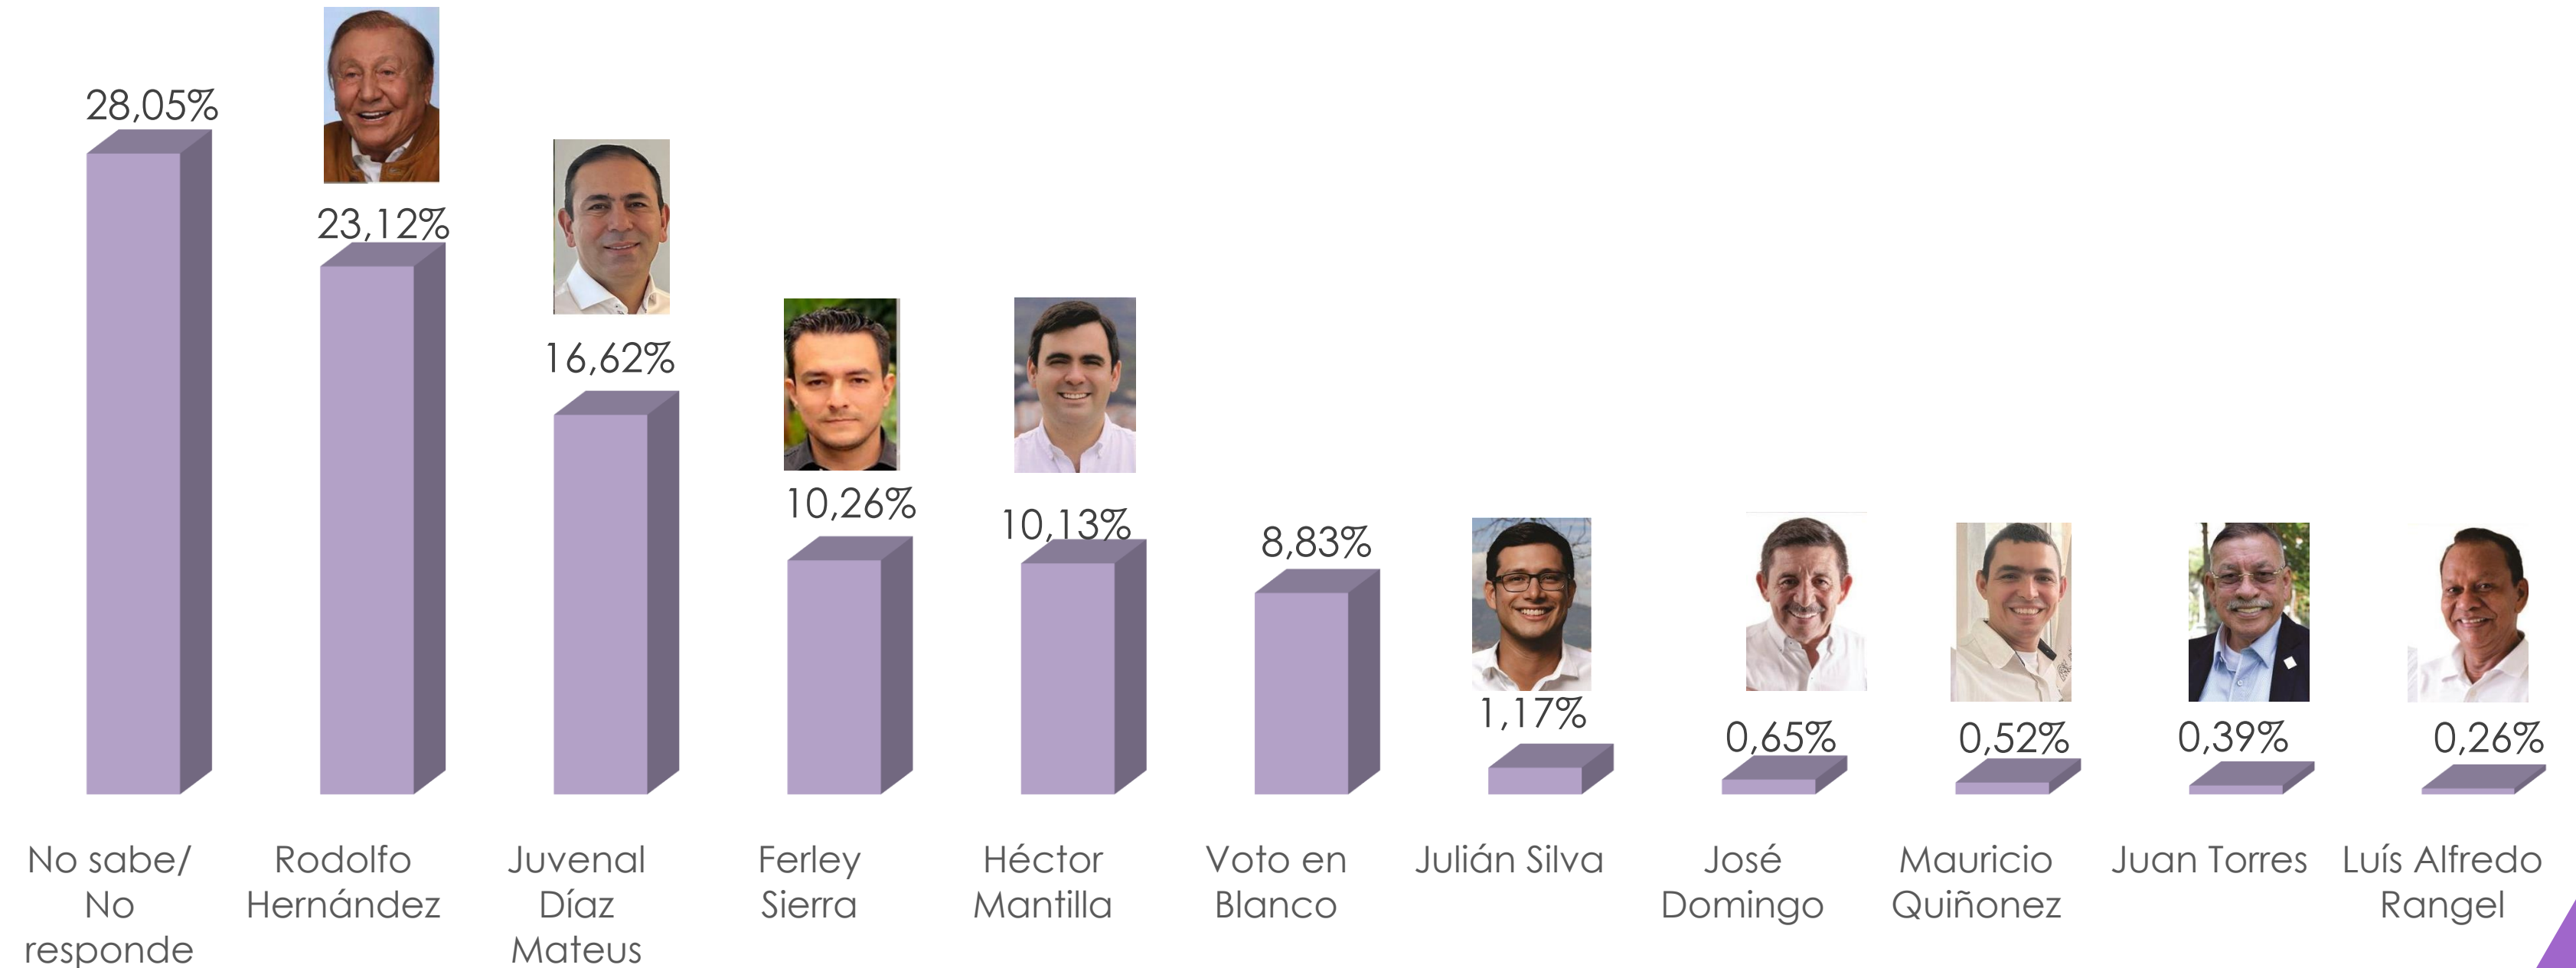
| No sabe/ No responde | Rodolfo Hernández | Juvenal Díaz Mateus | Ferley Sierra | Héctor Mantilla | Voto en Blanco | Julián Silva | José Domingo | Mauricio Quiñonez | Juan Torres | Luís Alfredo Rangel |
|---|---|---|---|---|---|---|---|---|---|---|
| 28,05% | 23,12% | 16,62% | 10,26% | 10,13% | 8,83% | 1,17% | 0,65% | 0,52% | 0,39% | 0,26% |